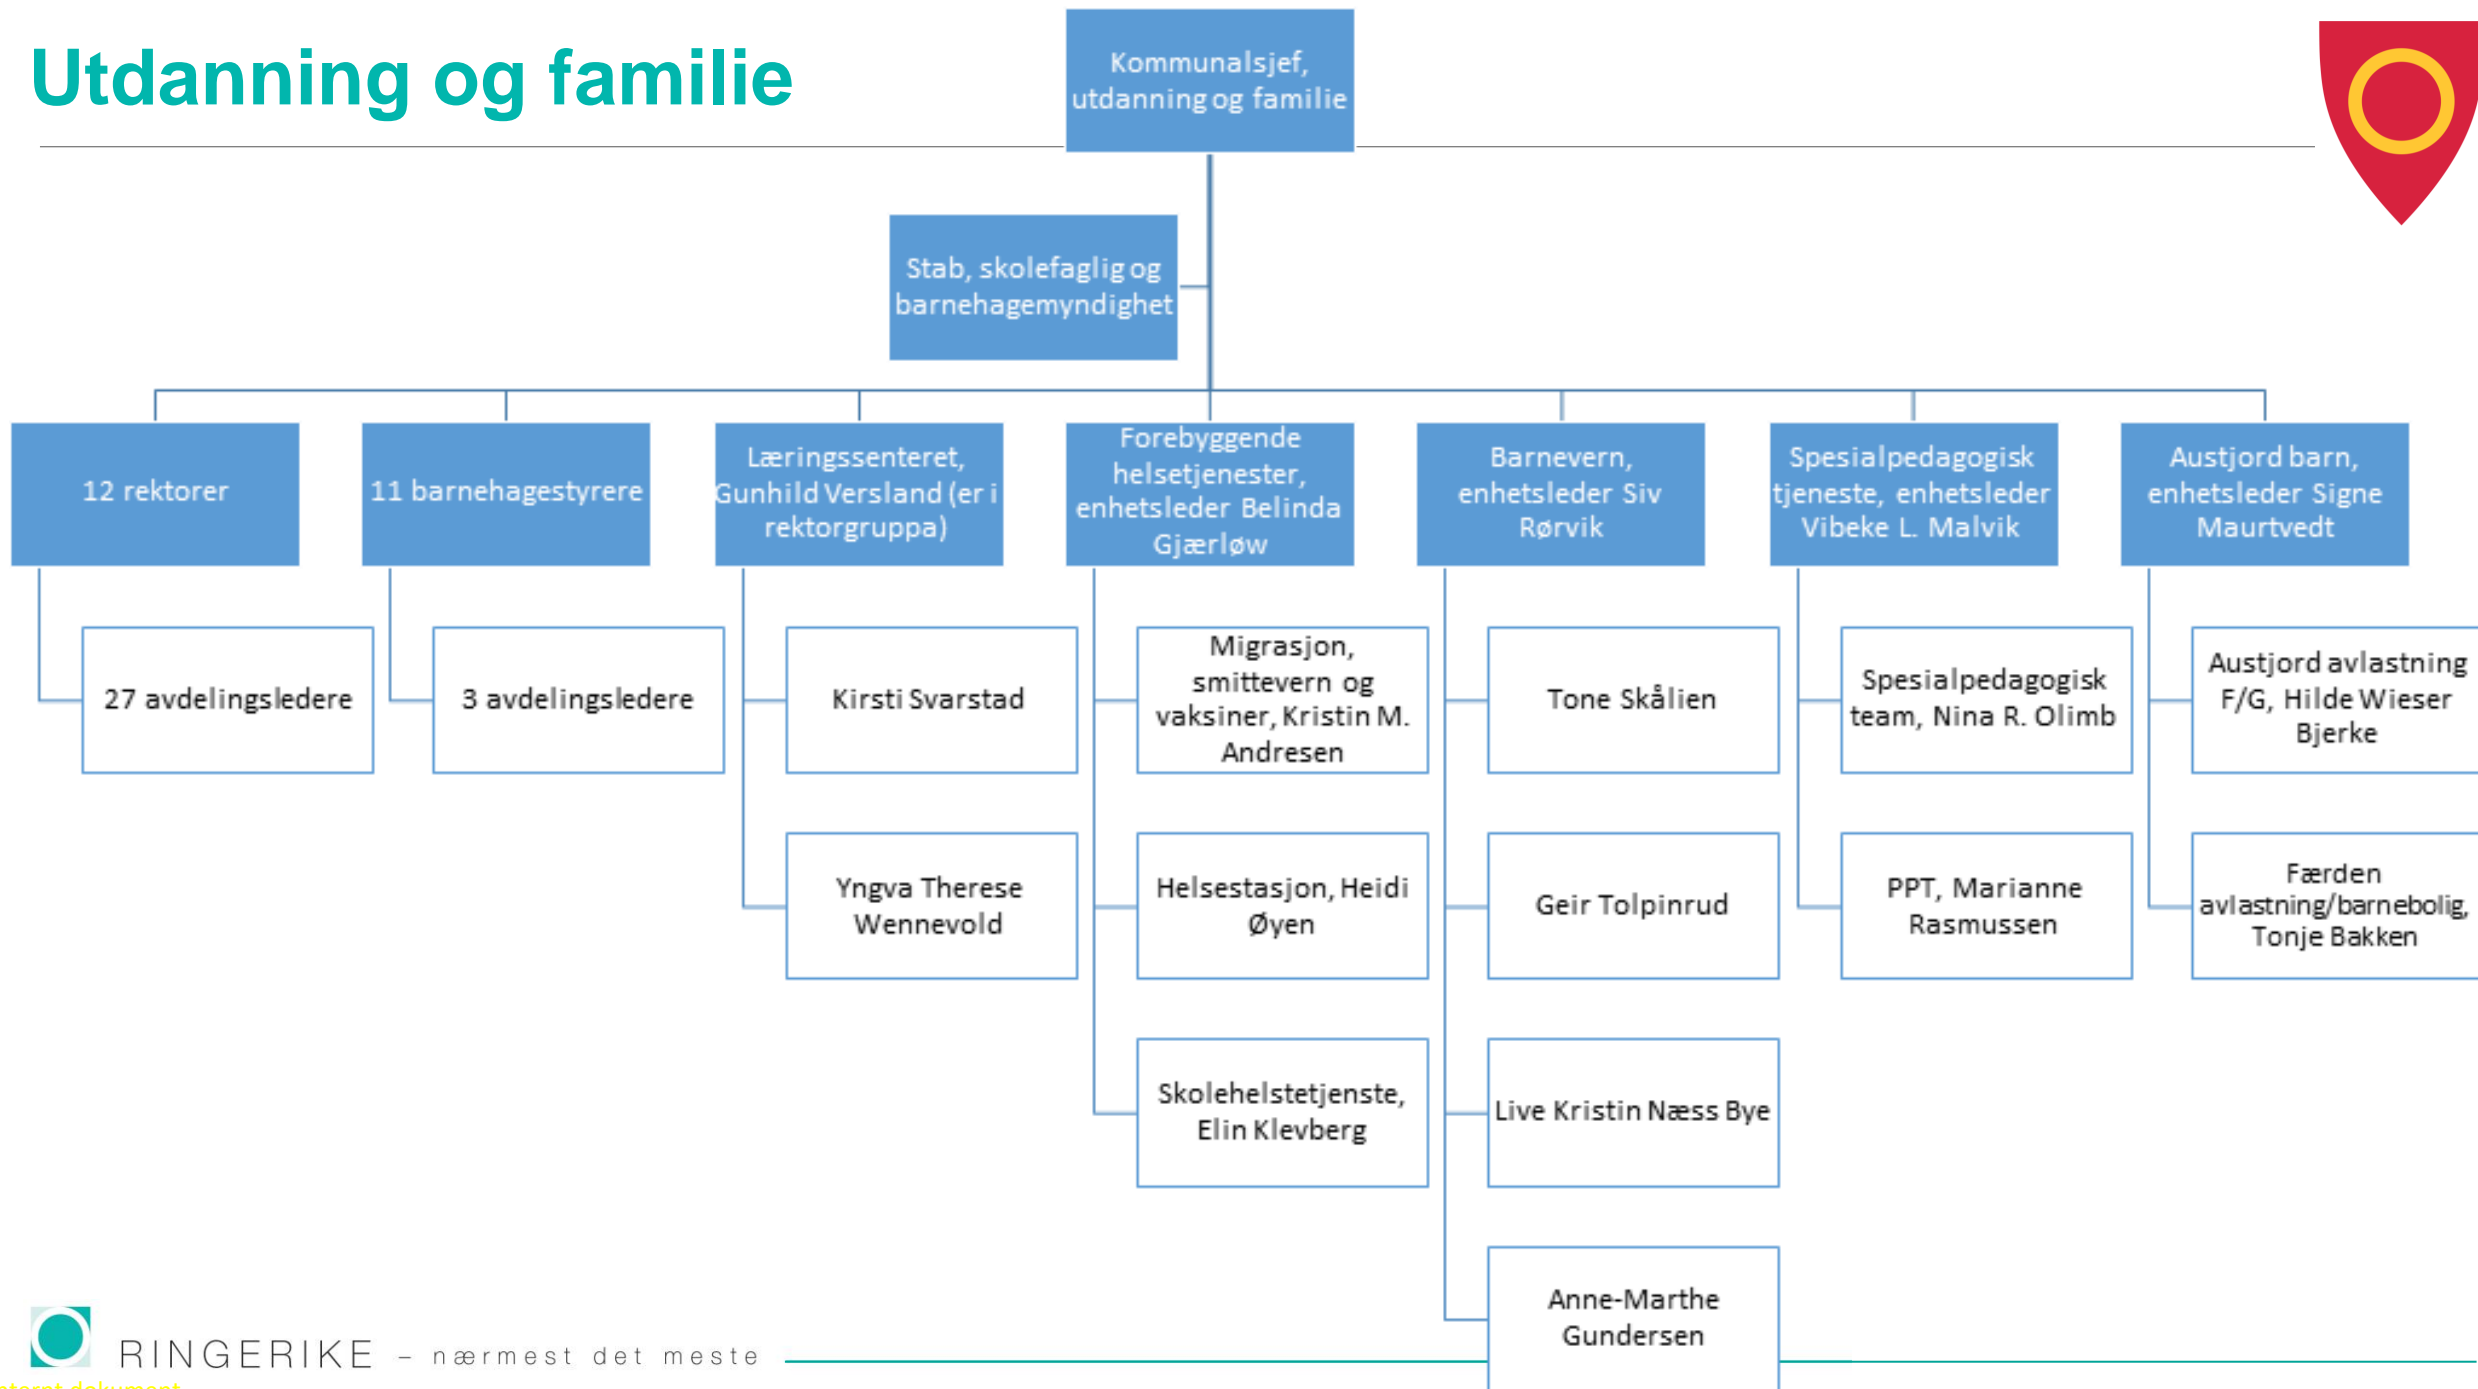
Utdanning og familie

Kommunalsjef, utdanning og familie

Stab, skolefaglig og barnehagemyndighet

12 rektorer

27 avdelingsledere

11 barnehagestyrere

3 avdelingsledere

Læringssenteret, Gunhild Versland (er i rektorgruppa)

Kirsti Svarstad

Yngva Therese Wennevold

Forebyggende helsetjenester, enhetsleder Belinda Gjærløw

Migrasjon, smittevern og vaksiner, Kristin M. Andresen

Helsestasjon, Heidi Øyen

Skolehelstetjenste, Elin Klevberg

Barnevern, enhetsleder Siv Rørvik

Tone Skålien

Geir Tolpinrud

Live Kristin Næss Bye

Anne-Marthe Gundersen

Spesialpedagogisk tjeneste, enhetsleder Vibeke L. Malvik

Spesialpedagogisk team, Nina R. Olimb

PPT, Marianne Rasmussen

Austjord barn, enhetsleder Signe Maurtvedt

Austjord avlastning F/G, Hilde Wieser Bjerke

Færden avlastning/barnebolig, Tonje Bakken

RINGERIKE – nærmest det meste

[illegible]